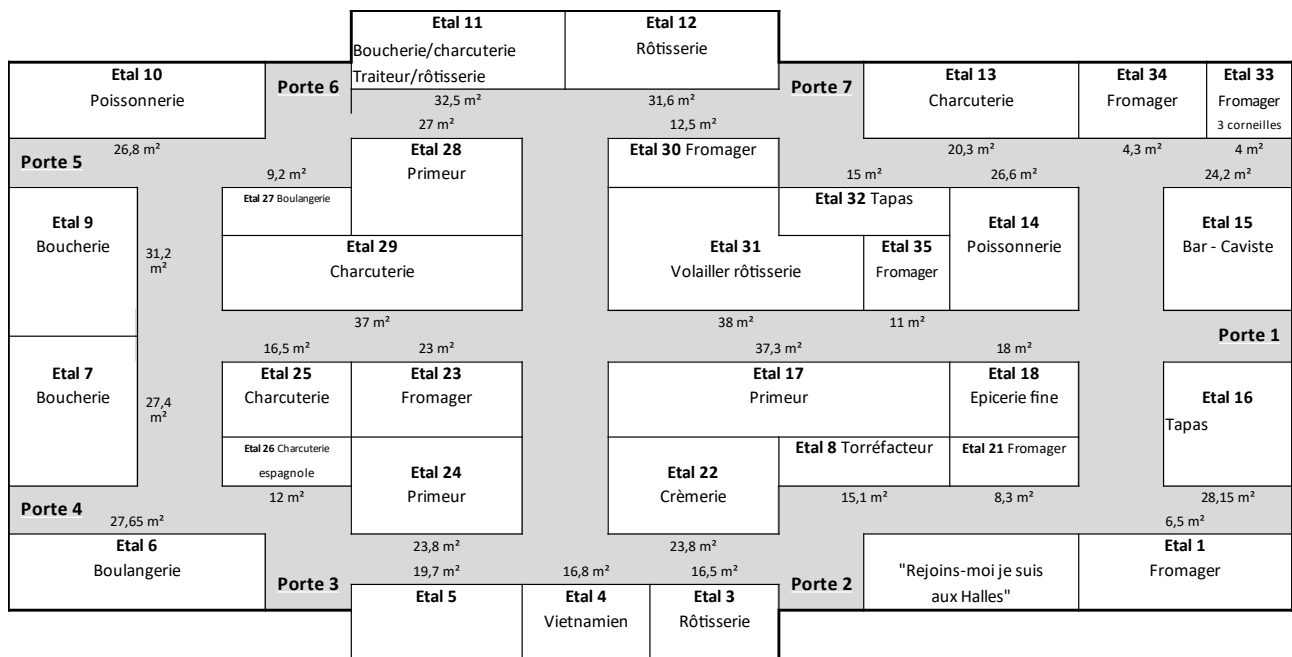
Etal 11
Boucherie/charcuterie
Traiteur/rôtisserie

Etal 12
Rôtisserie

Etal 10
Poissonnerie

Porte 6

32,5 m²

31,6 m²

Porte 7

Etal 13
Charcuterie

Etal 34
Fromager

Etal 33
Fromager
3 corneilles

27 m²

12,5 m²

26,8 m²

Porte 5

9,2 m²

Etal 28
Primeur

Etal 30 Fromager

20,3 m²

4,3 m²

4 m²

15 m²

26,6 m²

24,2 m²

Etal 27 Boulangerie

Etal 32 Tapas

Etal 9
Boucherie

31,2 m²

Etal 29
Charcuterie

Etal 31
Volailler rôtisserie

Etal 35
Fromager

Etal 14
Poissonnerie

Etal 15
Bar - Caviste

37 m²

38 m²

11 m²

Porte 1

16,5 m²

23 m²

37,3 m²

18 m²

Etal 7
Boucherie

27,4 m²

Etal 25
Charcuterie

Etal 23
Fromager

Etal 17
Primeur

Etal 18
Epicerie fine

Etal 16
Tapas

Etal 26 Charcuterie espagnole

Etal 8 Torréfacteur

Etal 21 Fromager

Etal 24
Primeur

Etal 22
Crèmerie

12 m²

15,1 m²

8,3 m²

28,15 m²

Porte 4

27,65 m²

6,5 m²

Etal 6
Boulangerie

23,8 m²

23,8 m²

"Rejoins-moi je suis aux Halles"

Etal 1
Fromager

Porte 3

19,7 m²

16,8 m²

16,5 m²

Porte 2

Etal 5

Etal 4
Vietnamien

Etal 3
Rôtisserie